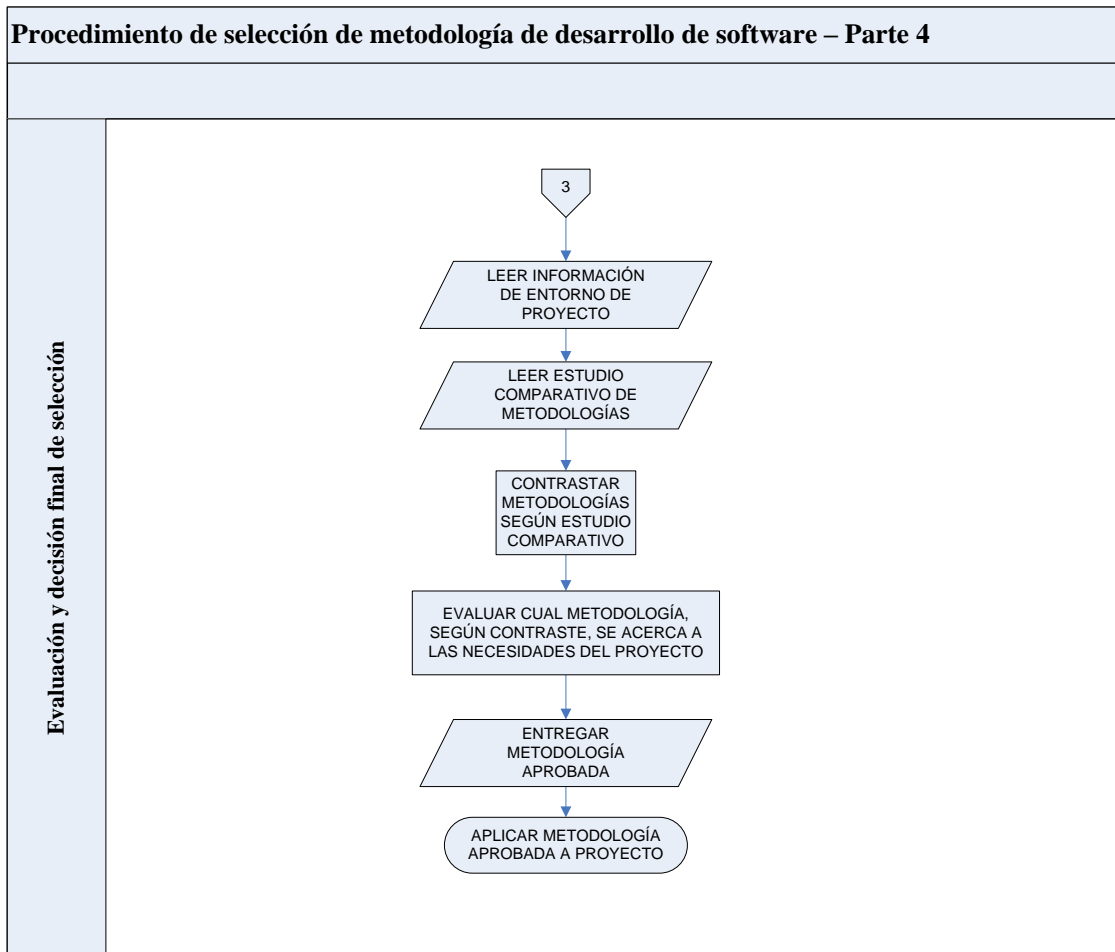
Procedimiento de selección de metodología de desarrollo de software – Parte 4

Evaluación y decisión final de selección

3

LEER INFORMACIÓN DE ENTORNO DE PROYECTO

LEER ESTUDIO COMPARATIVO DE METODOLOGÍAS

CONTRASTAR METODOLOGÍAS SEGÚN ESTUDIO COMPARATIVO

EVALUAR CUAL METODOLOGÍA, SEGÚN CONTRASTE, SE ACERCA A LAS NECESIDADES DEL PROYECTO

ENTREGAR METODOLOGÍA APROBADA

APLICAR METODOLOGÍA APROBADA A PROYECTO